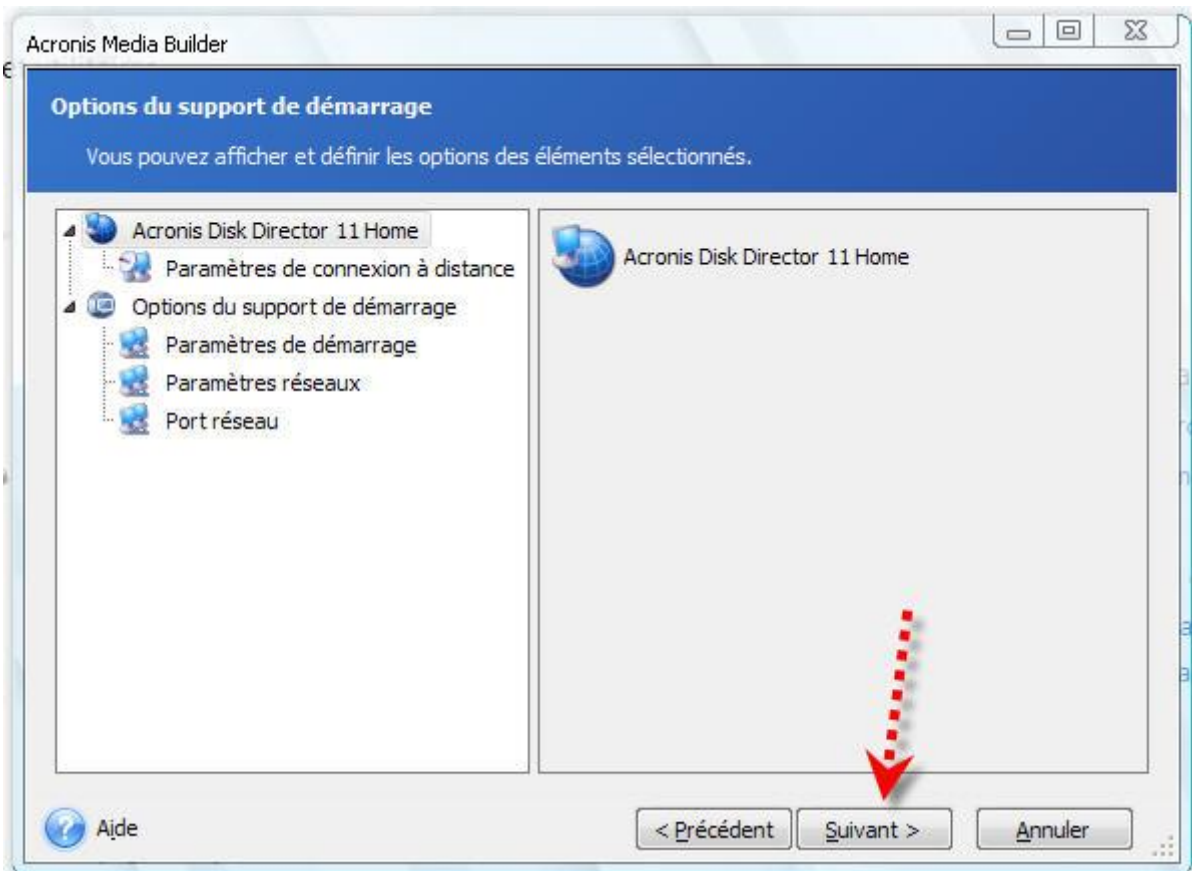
Acronis Media Builder

Options du support de démarrage

Vous pouvez afficher et définir les options des éléments sélectionnés.

Acronis Disk Director 11 Home
Paramètres de connexion à distance
Options du support de démarrage
Paramètres de démarrage
Paramètres réseaux
Port réseau

Acronis Disk Director 11 Home

Aide

< Précédent
Suivant >
Annuler